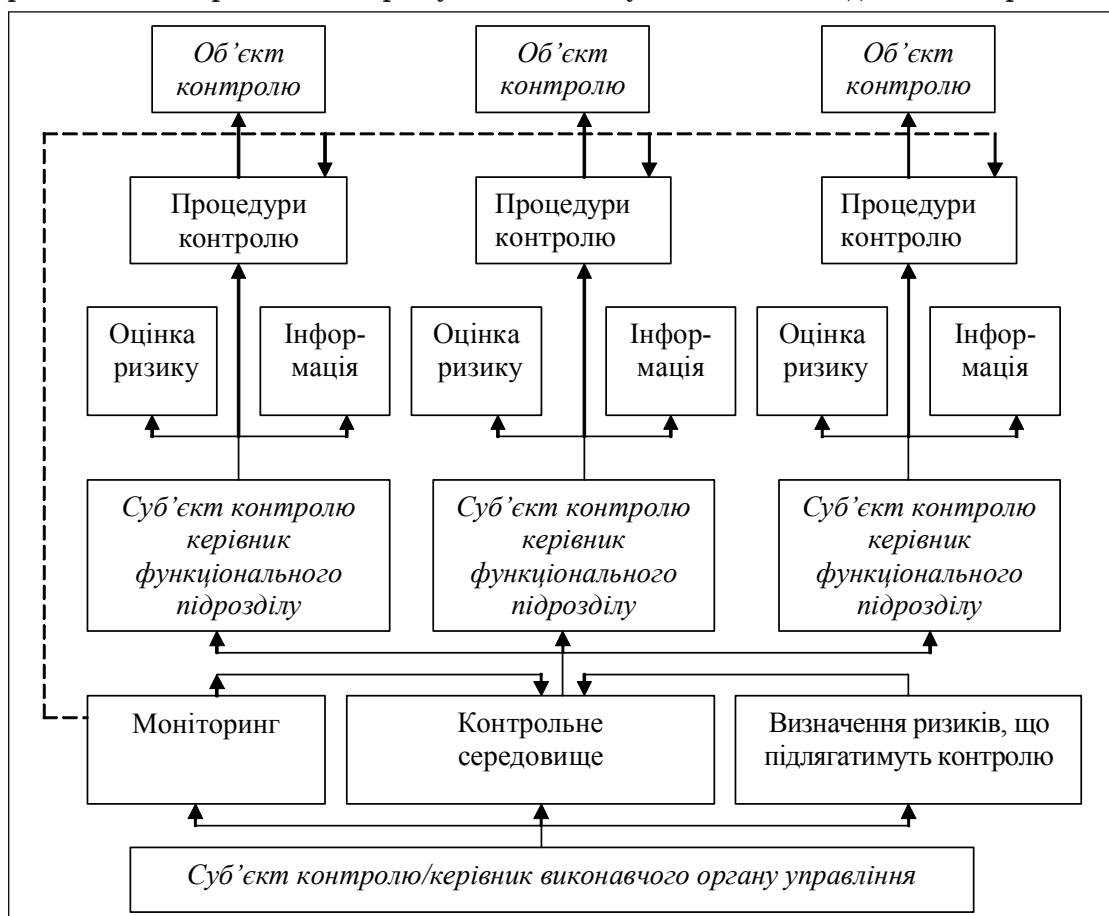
Об'єкт контролю

Об'єкт контролю

Об'єкт контролю

Процедури контролю

Процедури контролю

Процедури контролю

Оцінка ризику

Інформація

Оцінка ризику

Інформація

Оцінка ризику

Інформація

Суб'єкт контролю керівник функціонального підрозділу

Суб'єкт контролю керівник функціонального підрозділу

Суб'єкт контролю керівник функціонального підрозділу

Моніторинг

Контрольне середовище

Визначення ризиків, що підлягатимуть контролю

Суб'єкт контролю/керівник виконавчого органу управління